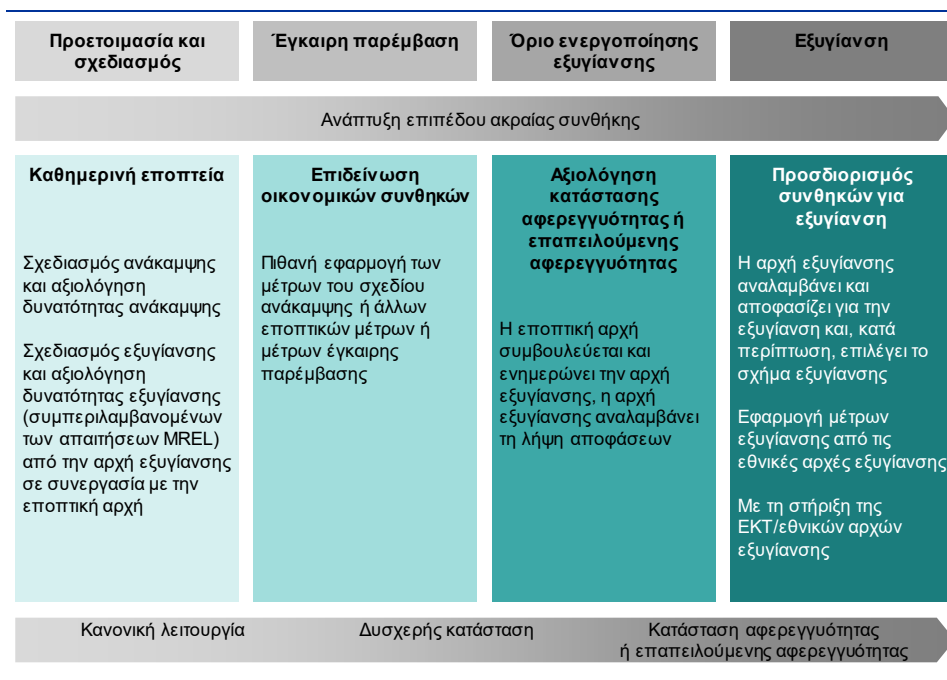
Προετοιμασία και σχεδιασμός

Έγκαιρη παρέμβαση

Όριο ενεργοποίησης εξυγίανσης

Εξυγίανση

Ανάπτυξη επιπέδου ακραίας συνθήκης

Καθημερινή εποπτεία

Σχεδιασμός ανάκαμψης και αξιολόγηση δυνατότητας ανάκαμψης

Σχεδιασμός εξυγίανσης και αξιολόγηση δυνατότητας εξυγίανσης (συμπεριλαμβανομένων των απαιτήσεων MREL) από την αρχή εξυγίανσης σε συνεργασία με την εποπτική αρχή

Επιδείνωση οικονομικών συνθηκών

Πιθανή εφαρμογή των μέτρων του σχεδίου ανάκαμψης ή άλλων εποπτικών μέτρων ή μέτρων έγκαιρης παρέμβασης

Αξιολόγηση κατάστασης αφερεγγυότητας ή επαπειλούμενης αφερεγγυότητας

Η εποπτική αρχή συμβουλεύεται και ενημερώνει την αρχή εξυγίανσης, η αρχή εξυγίανσης αναλαμβάνει τη λήψη αποφάσεων

Προσδιορισμός συνθηκών για εξυγίανση

Η αρχή εξυγίανσης αναλαμβάνει και αποφασίζει για την εξυγίανση και, κατά περίπτωση, επιλέγει το σχήμα εξυγίανσης

Εφαρμογή μέτρων εξυγίανσης από τις εθνικές αρχές εξυγίανσης

Με τη στήριξη της ΕΚΤ/εθνικών αρχών εξυγίανσης

Κανονική λειτουργία

Δυσχερής κατάσταση

Κατάσταση αφερεγγυότητας ή επαπειλούμενης αφερεγγυότητας